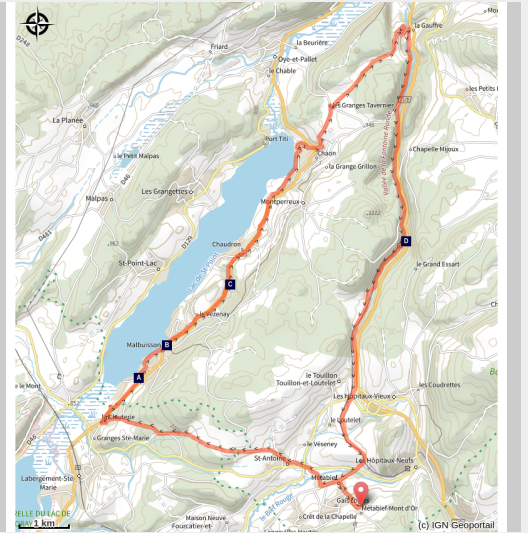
la Gauffre
Friard
la Beurière
Oye-et-Pallet
le Chable
D248
960
les Petits
La Planée
les Granges Taverniers
Port Titi
le Petit Malpas
Chaon
la Grange Grillon
Chapelle Mijoux
Vallée de la Fontaine Ronde
Les Grangettes
Malpas
D46
Montperreux
D437
2222
962
D129
Chaudron
D
St-Point-Lac
Lac de St-Point
Le Grand Essart
C
le Vezenay
Malbuisson
B
A
le Touillon
Touillon-et-Loutelet
le Mont
Les Hôpitaux-Vieux
Les Coudrettes
la Perouse
le Loutelet
Granges Ste-Marie
D46
le Veseney
St-Antoine
Les Hôpitaux-Neufs
Métabief
Labergement-Ste-Marie
Métabief-Mont d'Or
Le Bief Rouge
RELLE DU LAC DE
1 km
Maison Neuve
Crêt de la Chapelle
Fourcatier-et-
(c) IGN Geoportail